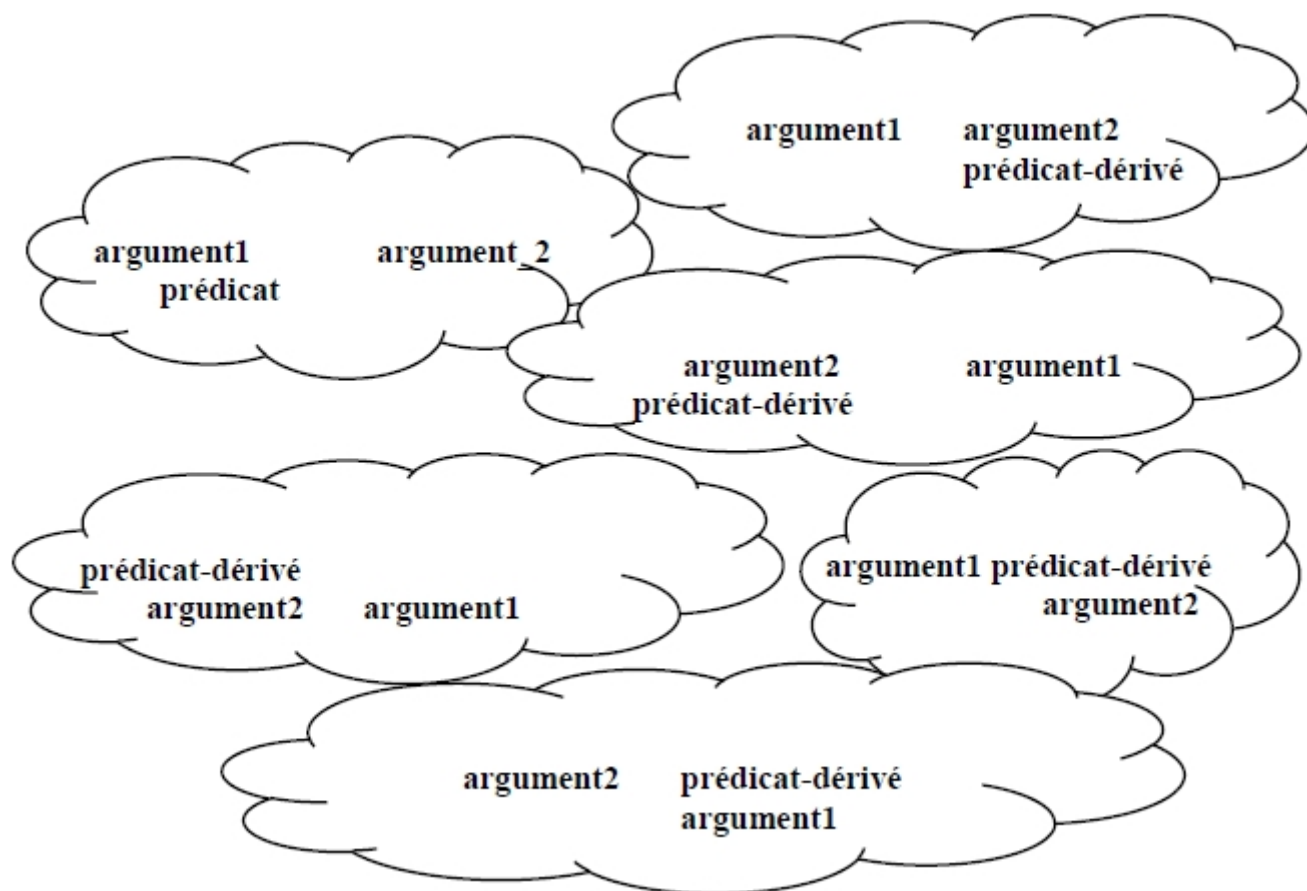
argument1 argument2
prédicat-dérivé

argument1 argument_2
prédicat

argument2 argument1
prédicat-dérivé

prédicat-dérivé
argument2 argument1

argument1 prédicat-dérivé
argument2

argument2 prédicat-dérivé
argument1